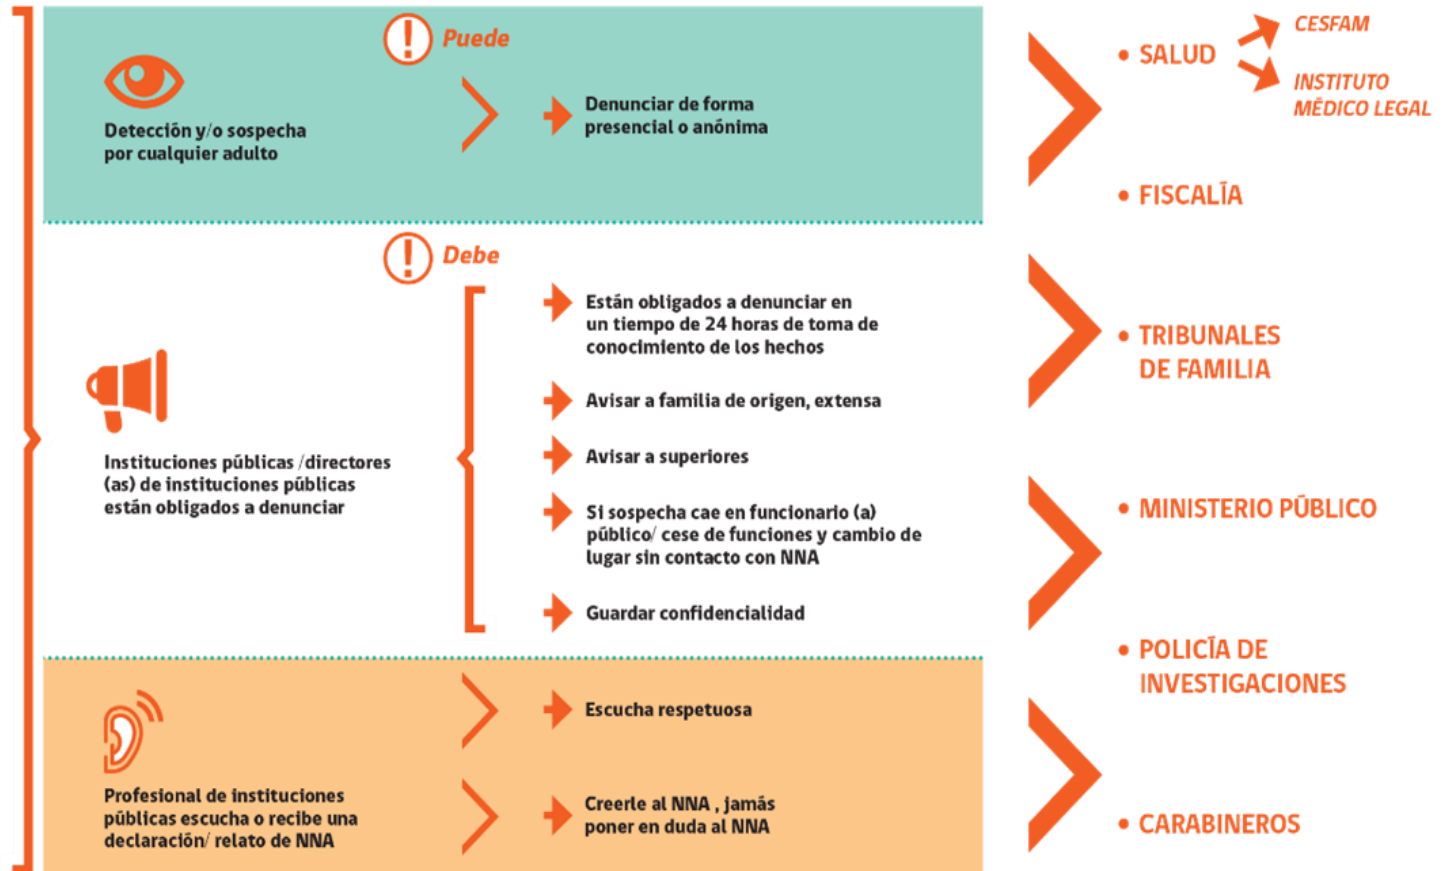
Puede

Detección y/o sospecha por cualquier adulto

Denunciar de forma presencial o anónima

Debe

Instituciones públicas /directores (as) de instituciones públicas están obligados a denunciar

Están obligados a denunciar en un tiempo de 24 horas de toma de conocimiento de los hechos

Avisar a familia de origen, extensa

Avisar a superiores

Si sospecha cae en funcionario (a) público/ cese de funciones y cambio de lugar sin contacto con NNA

Guardar confidencialidad

Profesional de instituciones públicas escucha o recibe una declaración/ relato de NNA

Escucha respetuosa

Creerle al NNA , jamás poner en duda al NNA

• SALUD

CESFAM

INSTITUTO MÉDICO LEGAL

• FISCALÍA

• TRIBUNALES DE FAMILIA

• MINISTERIO PÚBLICO

• POLICÍA DE INVESTIGACIONES

• CARABINEROS